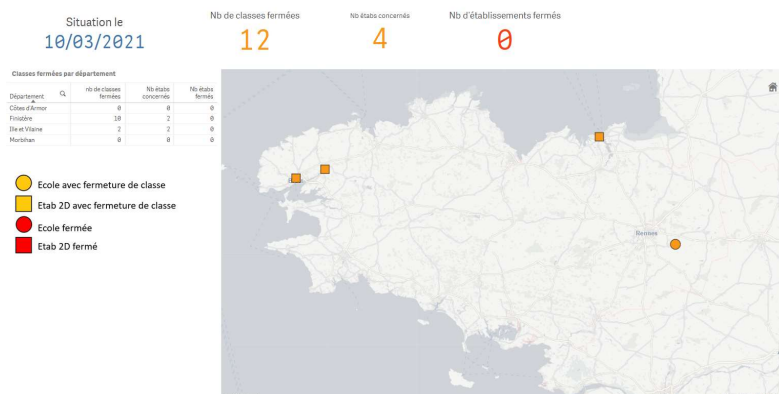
Situation le
10/03/2021

Nb de classes fermées
12

Nb étabs concernés
4

Nb d'établissements fermés
0

Classes fermées par département

| Département | nb de classes fermées | Nb étabs concernés | Nb étabs fermés |
|---|---|---|---|
| Côtes d'Armor | 0 | 0 | 0 |
| Finistère | 10 | 2 | 0 |
| Ile et Vilaine | 2 | 2 | 0 |
| Morbihan | 0 | 0 | 0 |

Ecole avec fermeture de classe
Etab 2D avec fermeture de classe
Ecole fermée
Etab 2D fermé

Rennes